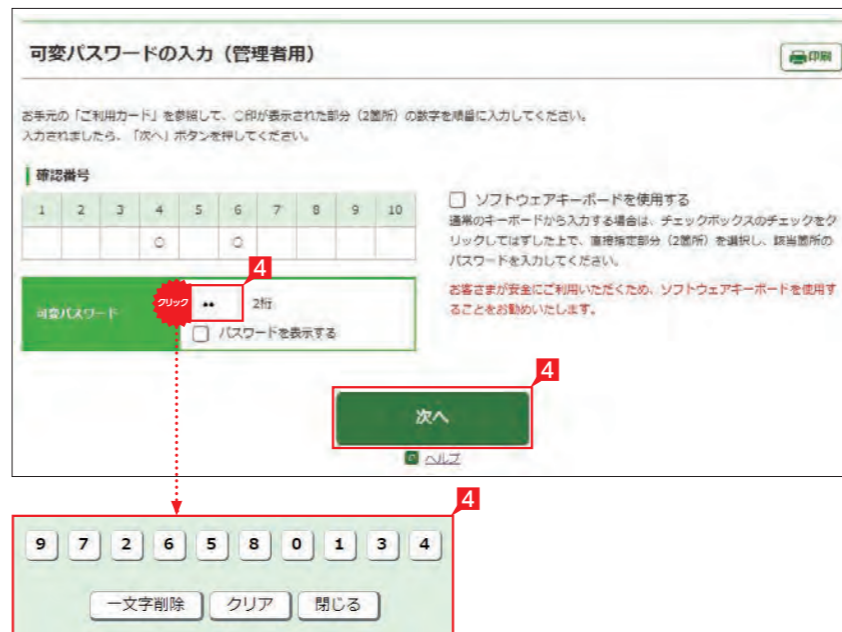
可変パスワードの入力（管理者用）

印刷

お手元の「ご利用カード」を参照して、○印が表示された部分（2箇所）の数字を順番に入力してください。
入力されましたら、「次へ」ボタンを押してください。

確認番号

| 1 | 2 | 3 | 4 | 5 | 6 | 7 | 8 | 9 | 10 |
|---|---|---|---|---|---|---|---|---|---|
|  |  |  | ○ |  | ○ |  |  |  |  |

ソフトウェアキーボードを使用する
通常のキーボードから入力する場合は、チェックボックスのチェックをクリックしてはずした上で、直接指定部分（2箇所）を選択し、該当箇所のパスワードを入力してください。

お客さまが安全にご利用いただくため、ソフトウェアキーボードを使用することをお勧めいたします。

4

可変パスワード

クリック

••

2桁

パスワードを表示する

4

次へ

ヘルプ

4

9 7 2 6 5 8 0 1 3 4

一文字削除 クリア 閉じる